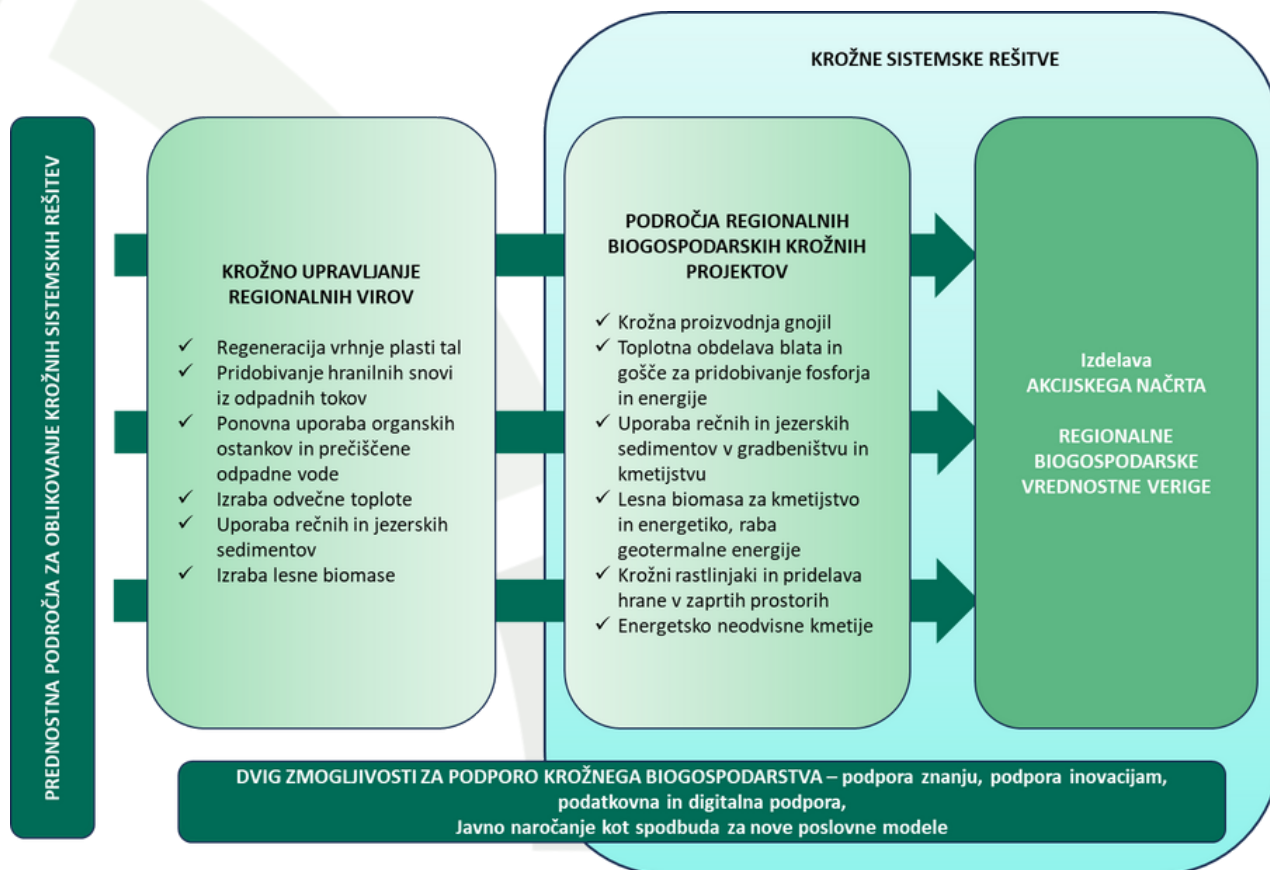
PREDNOSTNA PODROČJA ZA OBLIKOVANJE KROŽNIH SISTEMSKIH REŠITEV

KROŽNE SISTEMSKE REŠITVE

KROŽNO UPRAVLJANJE REGIONALNIH VIROV

✓ Regeneracija vrhnje plasti tal
✓ Pridobivanje hranilnih snovi iz odpadnih tokov
✓ Ponovna uporaba organskih ostankov in prečiščene odpadne vode
✓ Izraba odvečne toplote
✓ Uporaba rečnih in jezerskih sedimentov
✓ Izraba lesne biomase

PODROČJA REGIONALNIH BIOGOSPODARSKIH KROŽNIH PROJEKTOV

✓ Krožna proizvodnja gnojil
✓ Toplotna obdelava blata in gošče za pridobivanje fosforja in energije
✓ Uporaba rečnih in jezerskih sedimentov v gradbeništvu in kmetijstvu
✓ Lesna biomasa za kmetijstvo in energetiko, raba geotermalne energije
✓ Krožni rastlinjaki in pridelava hrane v zaprtih prostorih
✓ Energetsko neodvisne kmetije

Izdelava AKCIJSKEGA NAČRTA

REGIONALNE BIOGOSPODARSKE VREDNOSTNE VERIGE

DVIG ZMOGLJIVOSTI ZA PODPORO KROŽNEGA BIOGOSPODARSTVA – podpora znanju, podpora inovacijam, podatkovna in digitalna podpora,
Javno naročanje kot spodbuda za nove poslovne modele